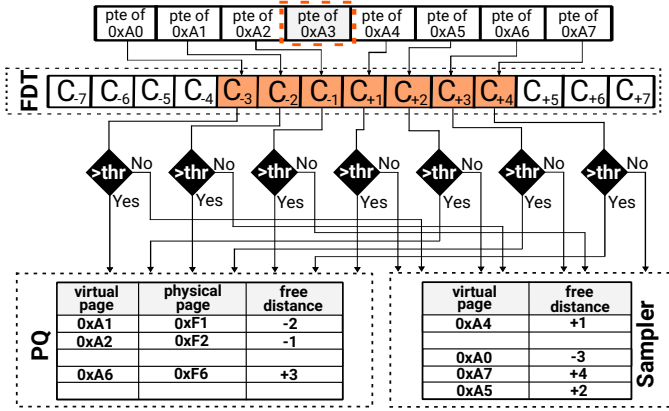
pte of 0xA0 pte of 0xA1 pte of 0xA2 pte of 0xA3 pte of 0xA4 pte of 0xA5 pte of 0xA6 pte of 0xA7

FDT

$C_{-7}$ $C_{-6}$ $C_{-5}$ $C_{-4}$ $C_{-3}$ $C_{-2}$ $C_{-1}$ $C_{+1}$ $C_{+2}$ $C_{+3}$ $C_{+4}$ $C_{+5}$ $C_{+6}$ $C_{+7}$

>thr No Yes
>thr No Yes
>thr No Yes
>thr No Yes
>thr No Yes
>thr No Yes
>thr No Yes

PQ

| virtual page | physical page | free distance |
|---|---|---|
| 0xA1 | 0xF1 | -2 |
| 0xA2 | 0xF2 | -1 |
| | | |
| 0xA6 | 0xF6 | +3 |
| | | |

Sampler

| virtual page | free distance |
|---|---|
| 0xA4 | +1 |
| | |
| 0xA0 | -3 |
| 0xA7 | +4 |
| 0xA5 | +2 |